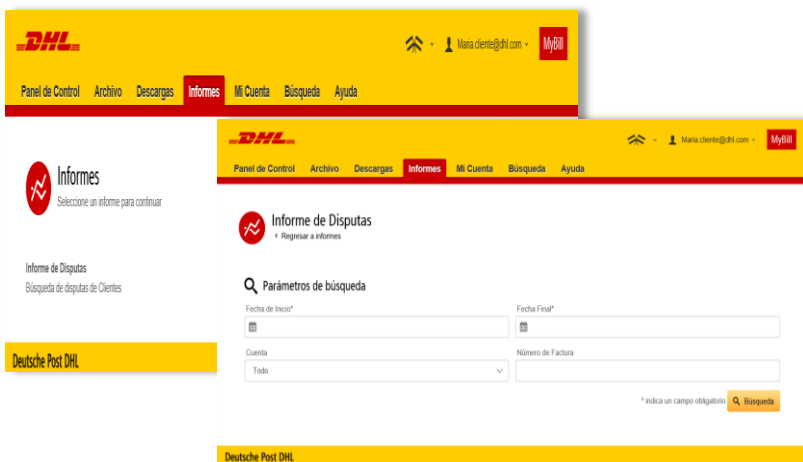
DHL

Maria.cliente@dhl.com

MyBill

Panel de Control Archivo Descargas Informes Mi Cuenta Búsqueda Ayuda

Informes
Seleccione un informe para continuar

Informe de Disputas
Búsqueda de disputas de Clientes

Deutsche Post DHL

DHL

Maria.cliente@dhl.com

MyBill

Panel de Control Archivo Descargas Informes Mi Cuenta Búsqueda Ayuda

Informe de Disputas
‹ Regresar a informes

Parámetros de búsqueda

Fecha de Inicio*

Fecha Final*

Cuenta
Todo

Número de Factura

* indica un campo obligatorio

Búsqueda

Deutsche Post DHL